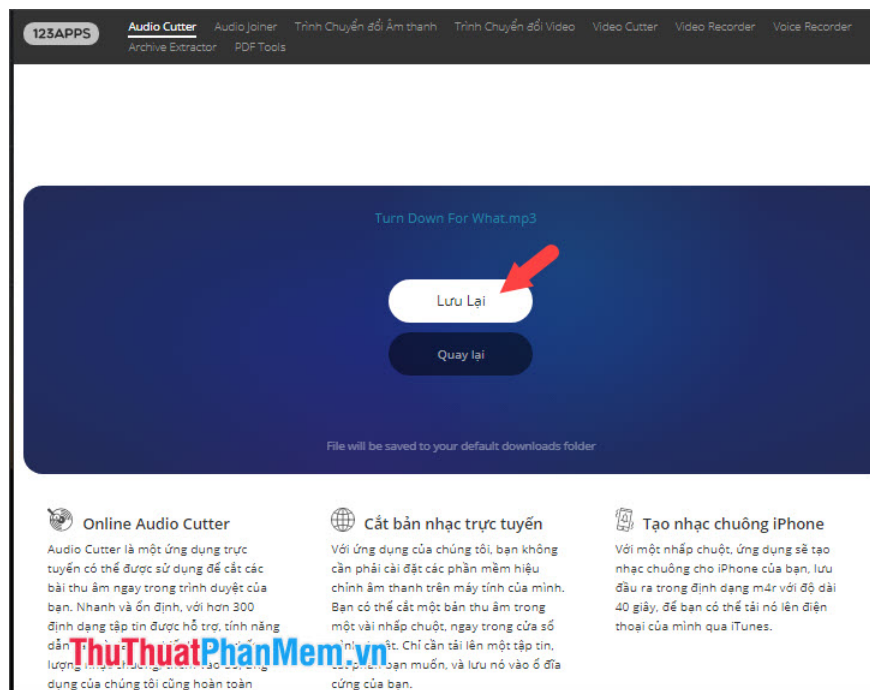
123APPS Audio Cutter Audio Joiner Trình Chuyển đổi Âm thanh Trình Chuyển đổi Video Video Cutter Video Recorder Voice Recorder Archive Extractor PDF Tools

Turn Down For What.mp3

Lưu Lại

Quay lại

File will be saved to your default downloads folder

Online Audio Cutter

Audio Cutter là một ứng dụng trực tuyến có thể được sử dụng để cắt các bài thu âm ngay trong trình duyệt của bạn. Nhanh và ổn định, với hơn 300 định dạng tập tin được hỗ trợ, tính năng dẫn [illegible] lượng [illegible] dụng của chúng tôi cũng hoàn toàn

Cắt bản nhạc trực tuyến

Với ứng dụng của chúng tôi, bạn không cần phải cài đặt các phần mềm hiệu chỉnh âm thanh trên máy tính của mình. Bạn có thể cắt một bản thu âm trong một vài nhấp chuột, ngay trong cửa sổ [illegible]. Chỉ cần tải lên một tập tin, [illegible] bạn muốn, và lưu nó vào ổ đĩa cứng của bạn.

Tạo nhạc chuông iPhone

Với một nhấp chuột, ứng dụng sẽ tạo nhạc chuông cho iPhone của bạn, lưu đầu ra trong định dạng m4r với độ dài 40 giây, để bạn có thể tải nó lên điện thoại của mình qua iTunes.

ThuThuatPhanMem.vn